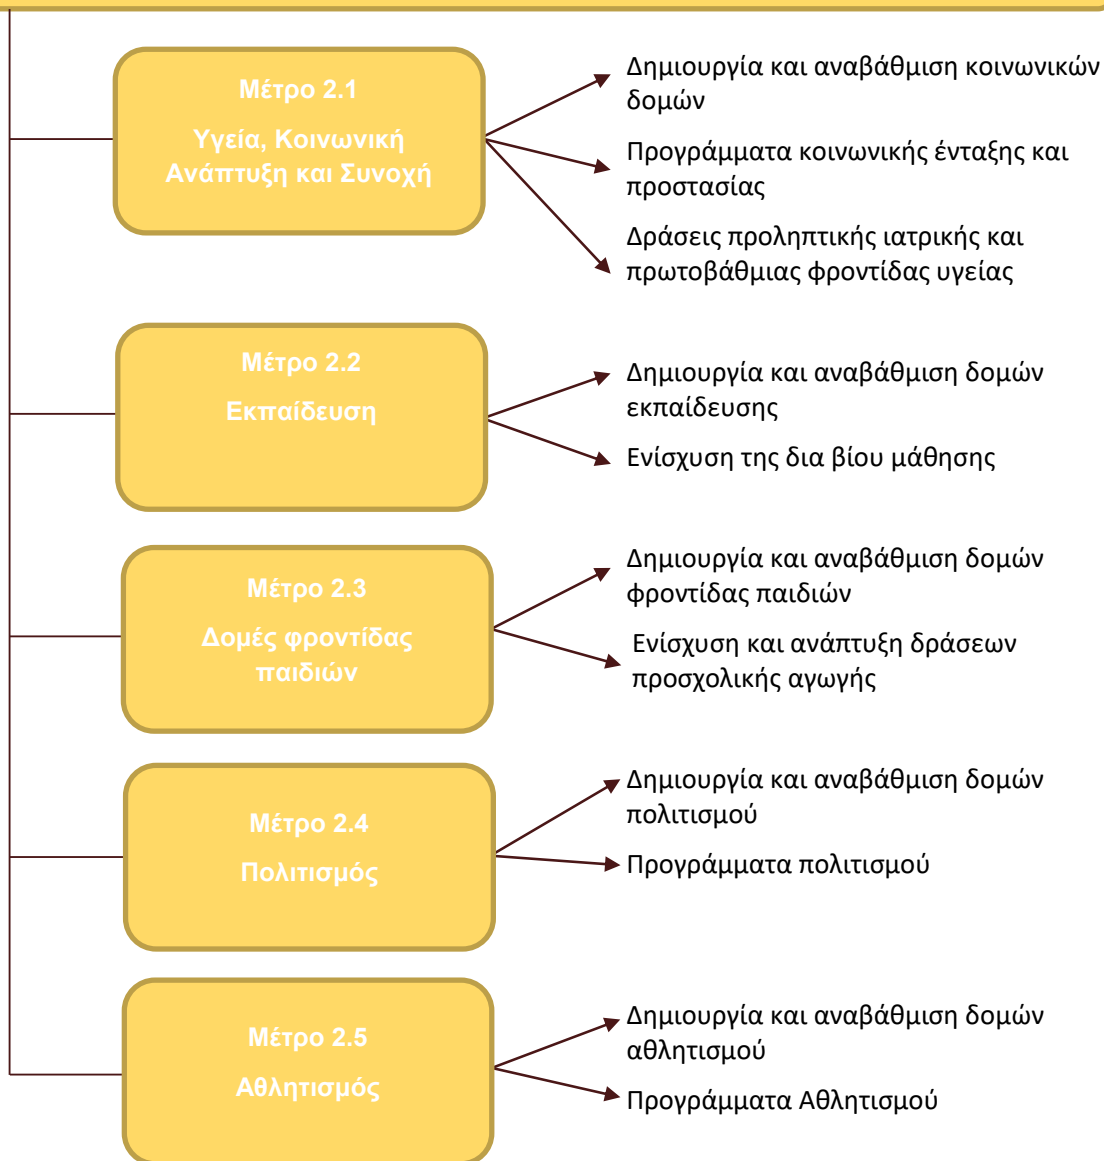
Μέτρο 2.1
Υγεία, Κοινωνική Ανάπτυξη και Συνοχή

Δημιουργία και αναβάθμιση κοινωνικών δομών

Προγράμματα κοινωνικής ένταξης και προστασίας

Δράσεις προληπτικής ιατρικής και πρωτοβάθμιας φροντίδας υγείας

Μέτρο 2.2
Εκπαίδευση

Δημιουργία και αναβάθμιση δομών εκπαίδευσης

Ενίσχυση της δια βίου μάθησης

Μέτρο 2.3
Δομές φροντίδας παιδιών

Δημιουργία και αναβάθμιση δομών φροντίδας παιδιών

Ενίσχυση και ανάπτυξη δράσεων προσχολικής αγωγής

Μέτρο 2.4
Πολιτισμός

Δημιουργία και αναβάθμιση δομών πολιτισμού

Προγράμματα πολιτισμού

Μέτρο 2.5
Αθλητισμός

Δημιουργία και αναβάθμιση δομών αθλητισμού

Προγράμματα Αθλητισμού